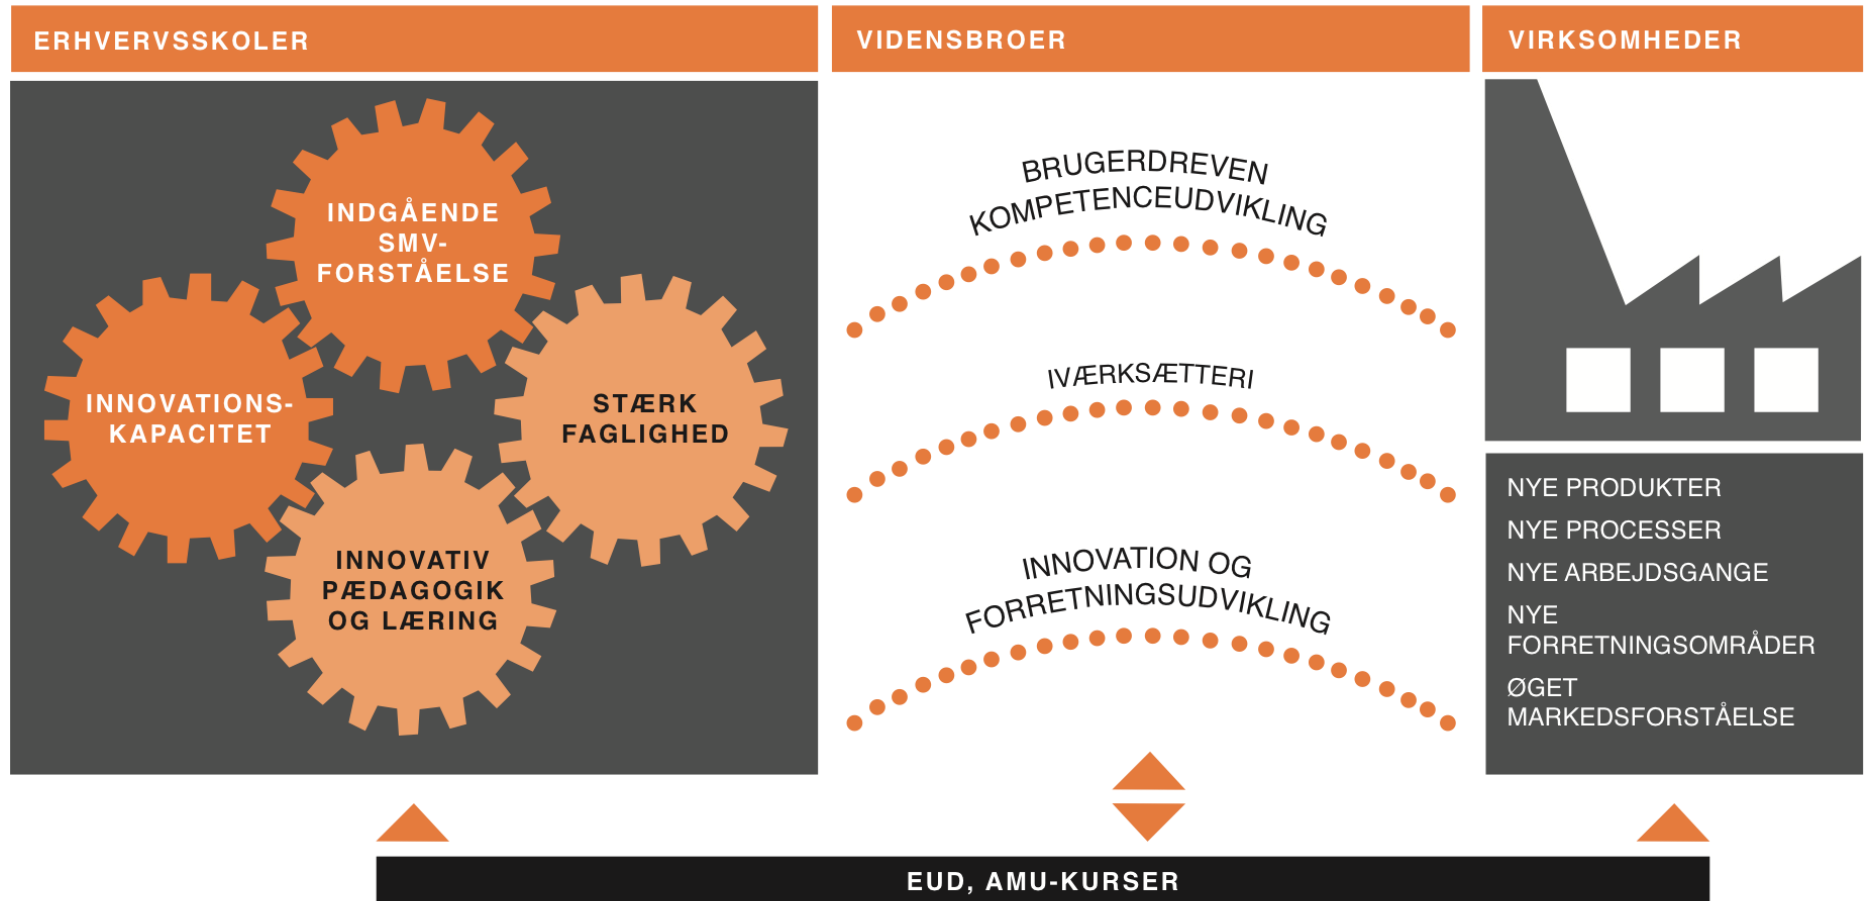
ERHVERVSSKOLER

VIDENSBROER

VIRKSOMHEDER

INDGÅENDE SMV-FORSTÅELSE

INNOVATIONS-KAPACITET

STÆRK FAGLIGHED

INNOVATIV PÆDAGOGIK OG LÆRING

BRUGERDREVEN KOMPETENCEUDVIKLING

IVÆRKSÆTTERI

INNOVATION OG FORRETNINGSUDVIKLING

NYE PRODUKTER

NYE PROCESSER

NYE ARBEJDSGANGE

NYE FORRETNINGSOMRÅDER

ØGET MARKEDSFORSTÅELSE

EUD, AMU-KURSER